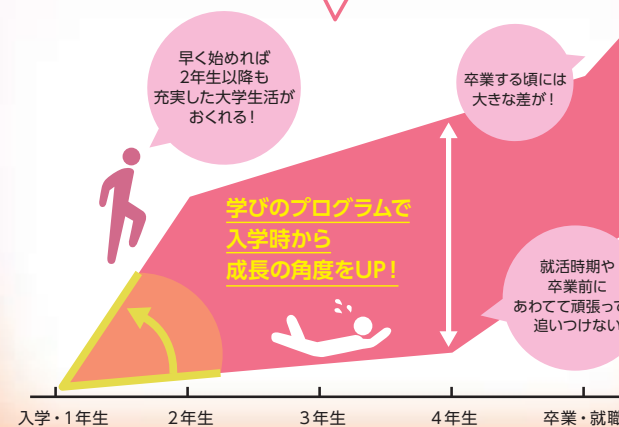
早く始めれば
2年生以降も
充実した大学生活が
おくれる!

卒業する頃には
大きな差が!

学びのプログラムで
入学時から
成長の角度をUP!

就活時期や
卒業前に
あわてて頑張って
追いつけない

入学・1年生
2年生
3年生
4年生
卒業・就職